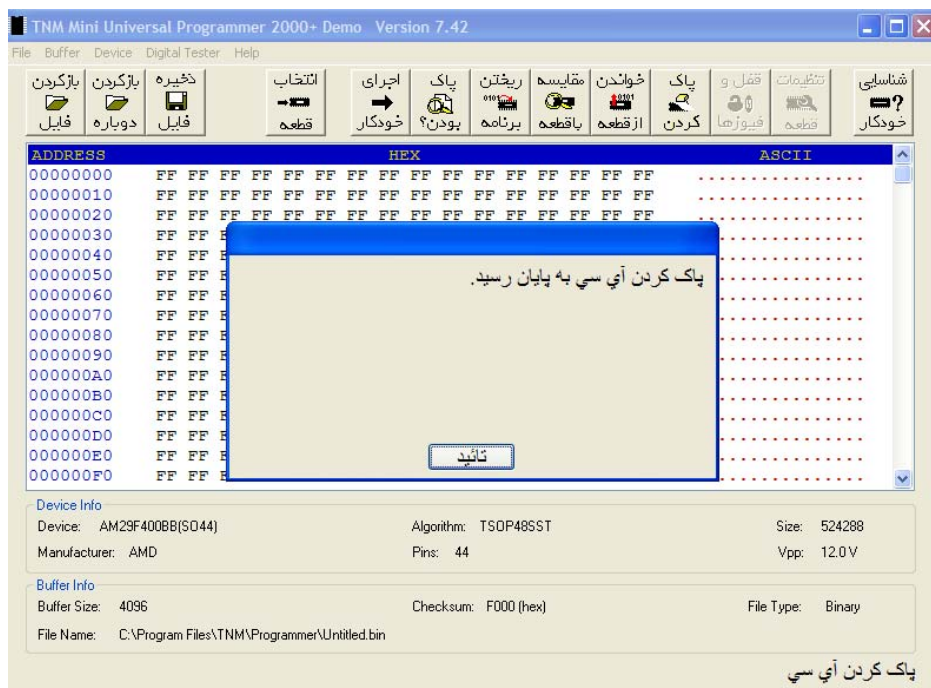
TNM Mini Universal Programmer 2000+ Demo Version 7.42

File Buffer Device Digital Tester Help

بازكردن فايل | بازكردن دوباره | ذخيره فايل | انتخاب قطعه | اجراى خودكار | پاک بودن؟ | ريختن برنامه | مقايسه باقطعه | خواندن ازقطعه | پاک كردن | قفل و فيوزها | تنظيمات قطعه | شناسايى خودكار

| ADDRESS | HEX | ASCII |
|---|---|---|
| 00000000 | FF FF FF FF FF FF FF FF FF FF FF FF FF FF FF FF | ................ |
| 00000010 | FF FF FF FF FF FF FF FF FF FF FF FF FF FF FF FF | ................ |
| 00000020 | FF FF FF FF FF FF FF FF FF FF FF FF FF FF FF FF | ................ |
| 00000030 | FF FF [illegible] | ................ |
| 00000040 | FF FF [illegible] | ................ |
| 00000050 | FF FF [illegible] | ................ |
| 00000060 | FF FF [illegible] | ................ |
| 00000070 | FF FF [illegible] | ................ |
| 00000080 | FF FF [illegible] | ................ |
| 00000090 | FF FF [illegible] | ................ |
| 000000A0 | FF FF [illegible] | ................ |
| 000000B0 | FF FF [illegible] | ................ |
| 000000C0 | FF FF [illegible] | ................ |
| 000000D0 | FF FF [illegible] | ................ |
| 000000E0 | FF FF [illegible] | ................ |
| 000000F0 | FF FF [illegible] | ................ |

پاک كردن آي سي به پايان رسيد.

تائيد

Device Info
Device: AM29F400BB(SO44)
Algorithm: TSOP48SST
Size: 524288
Manufacturer: AMD
Pins: 44
Vpp: 12.0 V

Buffer Info
Buffer Size: 4096
Checksum: F000 (hex)
File Type: Binary
File Name: C:\Program Files\TNM\Programmer\Untitled.bin

پاک كردن آي سي